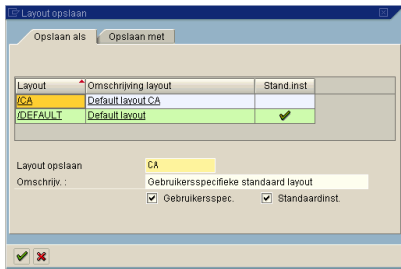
Layout opslaan

Opslaan als | Opslaan met

| Layout | Omschrijving layout | Stand.inst |
|---|---|---|
| /CA | Default layout CA | |
| /DEFAULT | Default layout | ✔ |

Layout opslaan CA
Omschrijv. : Gebruikersspecifieke standaard layout
Gebruikersspec. Standaardinst.